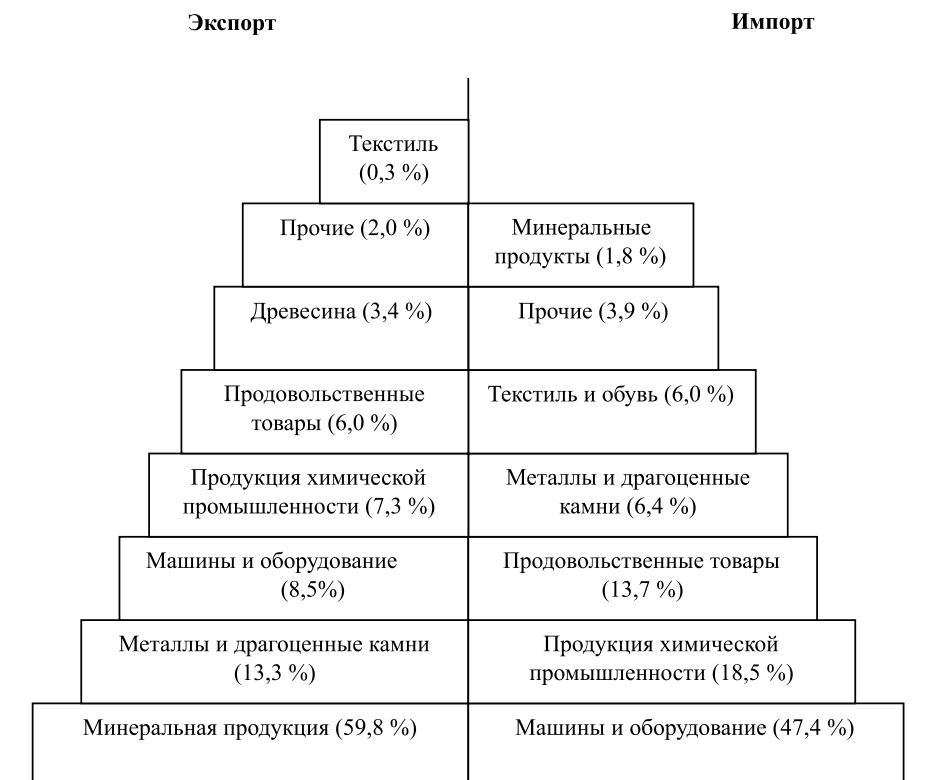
Экспорт

Импорт

Текстиль (0,3 %)

Прочие (2,0 %)

Минеральные продукты (1,8 %)

Древесина (3,4 %)

Прочие (3,9 %)

Продовольственные товары (6,0 %)

Текстиль и обувь (6,0 %)

Продукция химической промышленности (7,3 %)

Металлы и драгоценные камни (6,4 %)

Машины и оборудование (8,5%)

Продовольственные товары (13,7 %)

Металлы и драгоценные камни (13,3 %)

Продукция химической промышленности (18,5 %)

Минеральная продукция (59,8 %)

Машины и оборудование (47,4 %)